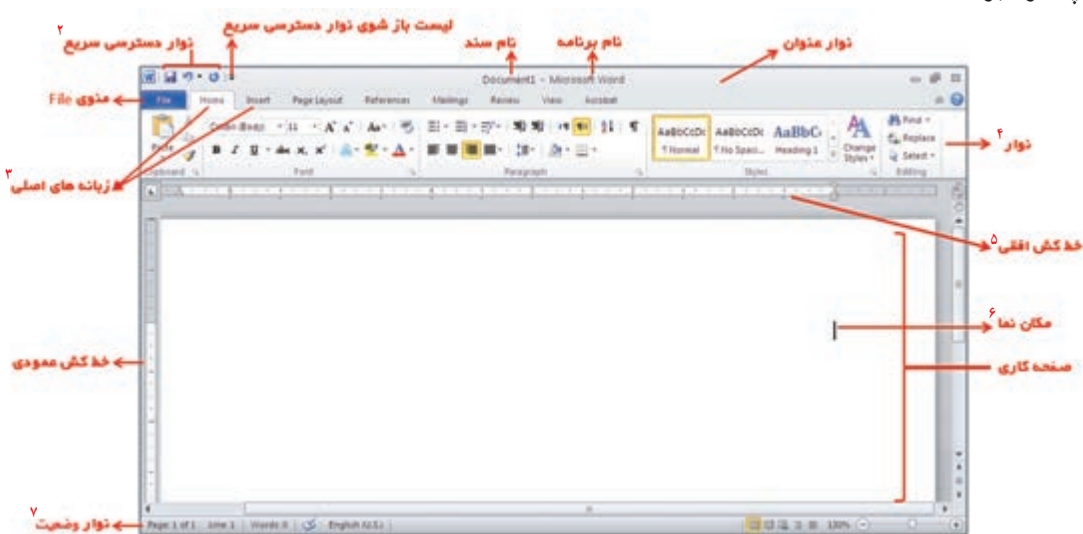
لیست باز شوی نوار دسترسی سریع
۲
نوار دسترسی سریع
نام سند
نام برنامه
نوار عنوان
منوی File
۳
زبانه های اصلی
۴
نوار
۵
خط کش افقی
۶
مکان نما
صفحه کاری
خط کش عمودی
۷
نوار وضعیت

Document1 - Microsoft Word
File Home Insert Page Layout References Mailings Review View Acrobat
Paste
Clipboard
Calibri (Body) 11
Font
Paragraph
AaBbCcDc ¶ Normal
AaBbCcDc ¶ No Spaci...
AaBbC Heading 1
Change Styles
Styles
Find
Replace
Select
Editing
Page: 1 of 1 Line: 1 Words: 0 English (U.S.) 100%